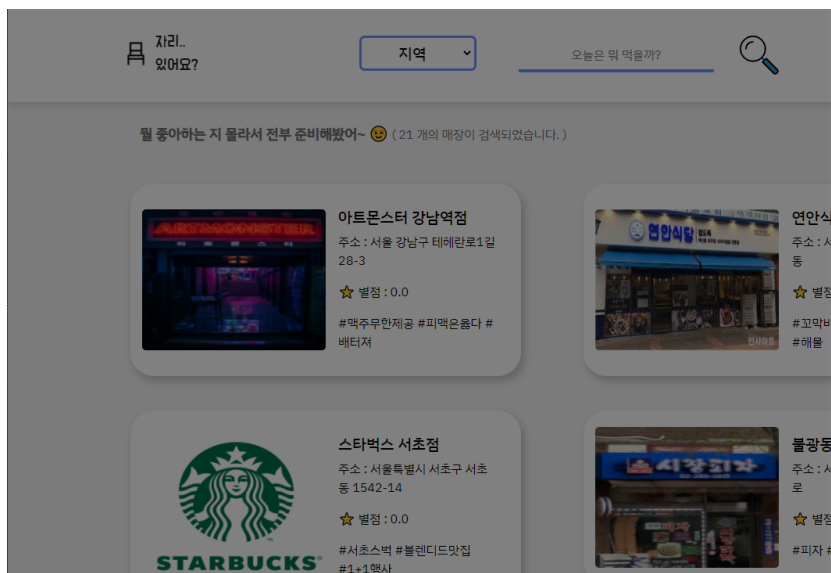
자리..
있어요?

지역

오늘은 뭐 먹을까?

뭘 좋아하는 지 몰라서 전부 준비해봤어~ 😉 ( 21 개의 매장이 검색되었습니다. )

아트몬스터 강남역점
주소 : 서울 강남구 테헤란로1길 28-3
별점 : 0.0
#맥주무한제공 #피맥은옳다 #배터져

연안식
주소 : 서
동
별점
#꼬막비
#해물

STARBUCKS
스타벅스 서초점
주소 : 서울특별시 서초구 서초동 1542-14
별점 : 0.0
#서초스벅 #블렌디드맛집 #1+1행사

불광동
주소 : 서
로
별점
#피자 #